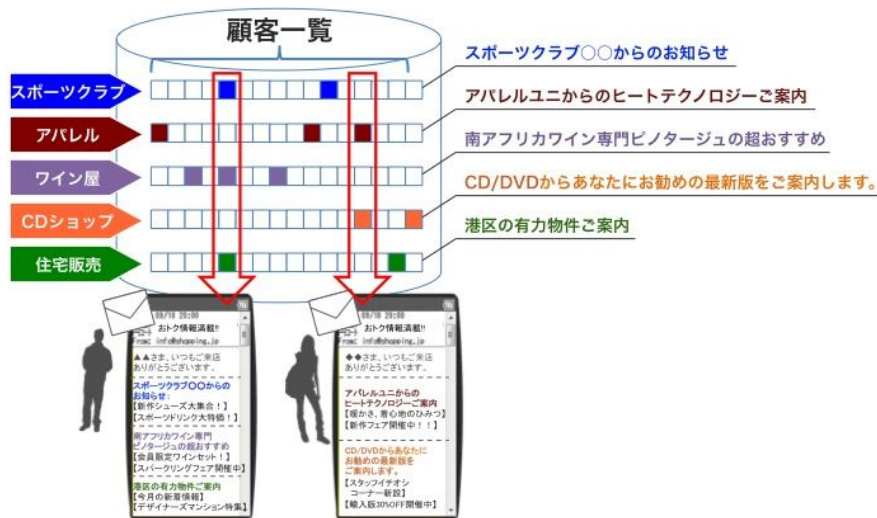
顧客一覧

スポーツクラブ
アパレル
ワイン屋
CDショップ
住宅販売

スポーツクラブ○○からのお知らせ
アパレルユニからのヒートテクノロジーご案内
南アフリカワイン専門ピノタージュの超おすすめ
CD/DVDからあなたにお勧めの最新版をご案内します。
港区の有力物件ご案内

09/10 20:00
おトク情報満載!!
From: info@shopping.jp
▲▲さま、いつもご来店ありがとうございます。
スポーツクラブ○○からのお知らせ:
【新作シューズ大集合！】
【スポーツドリンク大特価！】
南アフリカワイン専門ピノタージュの超おすすめ
【会員限定ワインセット！】
【スパークリングフェア開催中！】
港区の有力物件ご案内
【今月の新着情報】
【デザイナーズマンション特集】

09/10 20:00
おトク情報満載!!
From: info@shopping.jp
◆◆さま、いつもご来店ありがとうございます。
アパレルユニからのヒートテクノロジーご案内
【暖かさ、着心地のひみつ】
【新作フェア開催中！！】
CD/DVDからあなたにお勧めの最新版をご案内します。
【スタッフイチオシコーナー新設】
【輸入版30%OFF開催中】